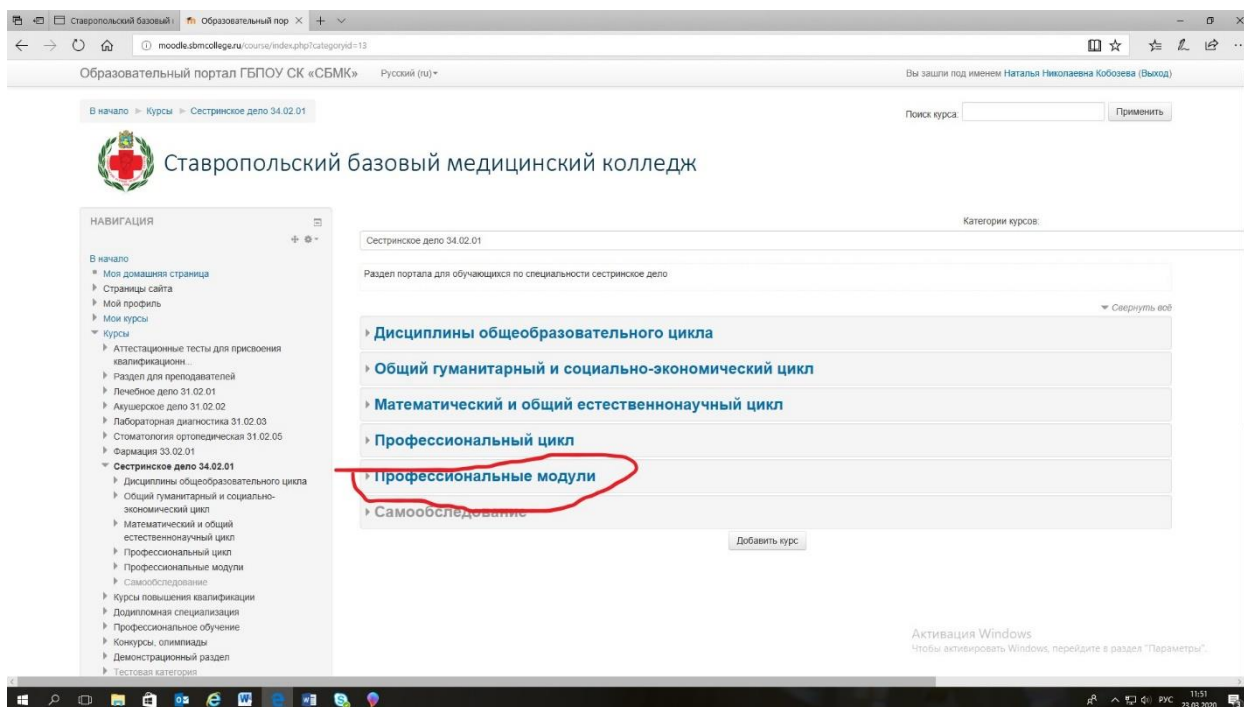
Ставропольский базовый | Образовательный пор

moodle.sbmcollege.ru/course/index.php?categoryid=13

Образовательный портал ГБПОУ СК «СБМК» Русский (ru)

Вы зашли под именем Наталья Николаевна Кобозева (Выход)

В начало ► Курсы ► Сестринское дело 34.02.01

Поиск курса: Применить

Ставропольский базовый медицинский колледж

НАВИГАЦИЯ

В начало
Моя домашняя страница
Страницы сайта
Мой профиль
Мои курсы
Курсы
Аттестационные тесты для присвоения квалификационн...
Раздел для преподавателей
Лечебное дело 31.02.01
Акушерское дело 31.02.02
Лабораторная диагностика 31.02.03
Стоматология ортопедическая 31.02.05
Фармация 33.02.01
Сестринское дело 34.02.01
Дисциплины общеобразовательного цикла
Общий гуманитарный и социально-экономический цикл
Математический и общий естественнонаучный цикл
Профессиональный цикл
Профессиональные модули
Самообследование
Курсы повышения квалификации
Додипломная специализация
Профессиональное обучение
Конкурсы, олимпиады
Демонстрационный раздел
Тестовая категория

Категории курсов:

Сестринское дело 34.02.01

Раздел портала для обучающихся по специальности сестринское дело

Свернуть всё

Дисциплины общеобразовательного цикла
Общий гуманитарный и социально-экономический цикл
Математический и общий естественнонаучный цикл
Профессиональный цикл
Профессиональные модули
Самообследование

Добавить курс

Активация Windows
Чтобы активировать Windows, перейдите в раздел "Параметры".

РУС 11:51 23.03.2020